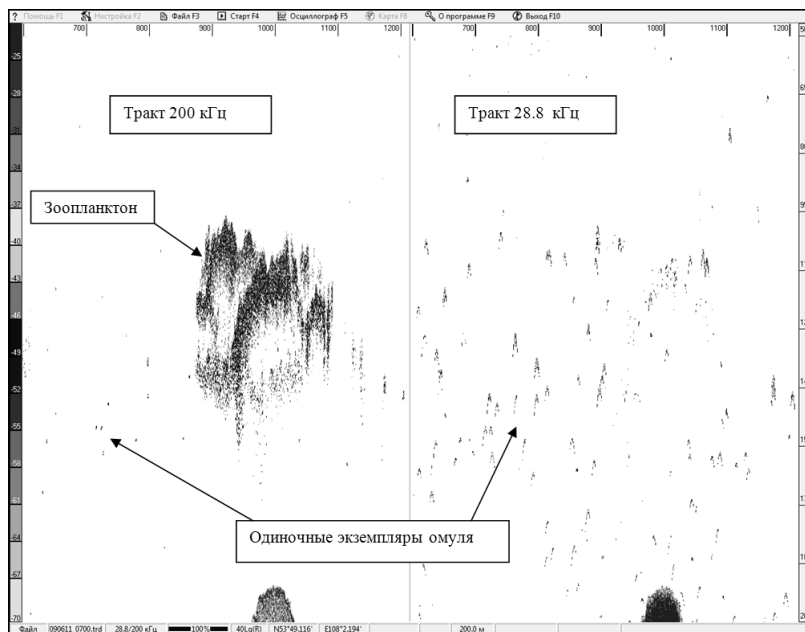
? Помощь F1 Настройка F2 Файл F3 Старт F4 Осциллограф F5 Карта F8 О программе F9 Выход F10

700 800 900 1000 1100 1200 700 800 900 1000 1100 1200

-25 -28 -31 -34 -37 -40 -43 -46 -49 -52 -55 -58 -61 -64 -67 -70

Тракт 200 кГц

Тракт 28.8 кГц

Зоопланктон

Одиночные экземпляры омуля

Файл 090611_0700.trd 28.8/200 кГц 100% 40Lg(R) N53°49.116' E108°2.194' 200.0 м